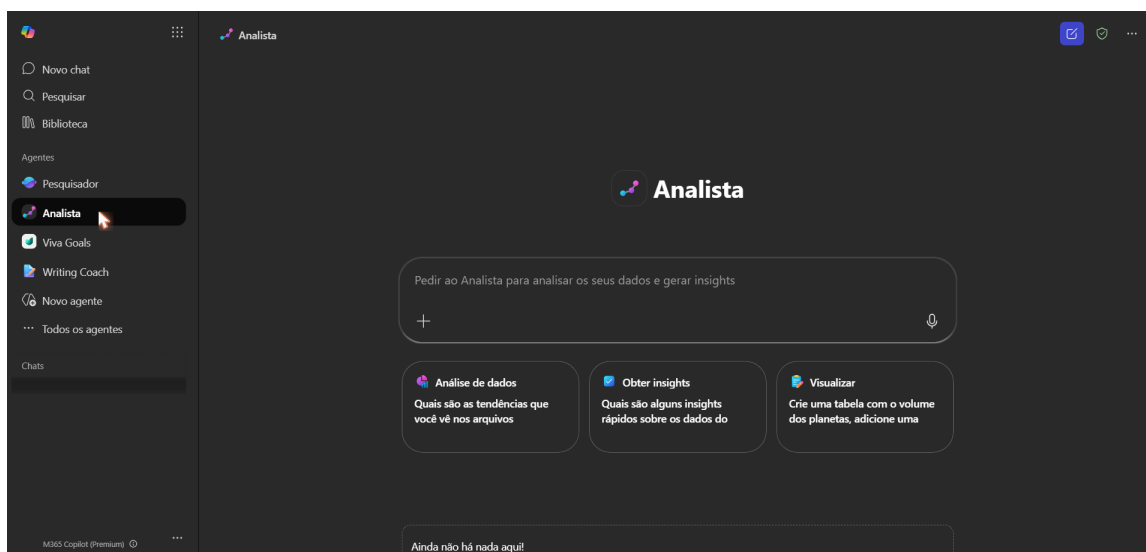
Novo chat
Pesquisar
Biblioteca
Agentes
Pesquisador
Analista
Viva Goals
Writing Coach
Novo agente
Todos os agentes
Chats

M365 Copilot (Premium)

Analista

Analista

Pedir ao Analista para analisar os seus dados e gerar insights

Análise de dados
Quais são as tendências que você vê nos arquivos

Obter insights
Quais são alguns insights rápidos sobre os dados do

Visualizar
Crie uma tabela com o volume dos planetas, adicione uma

Ainda não há nada aqui!